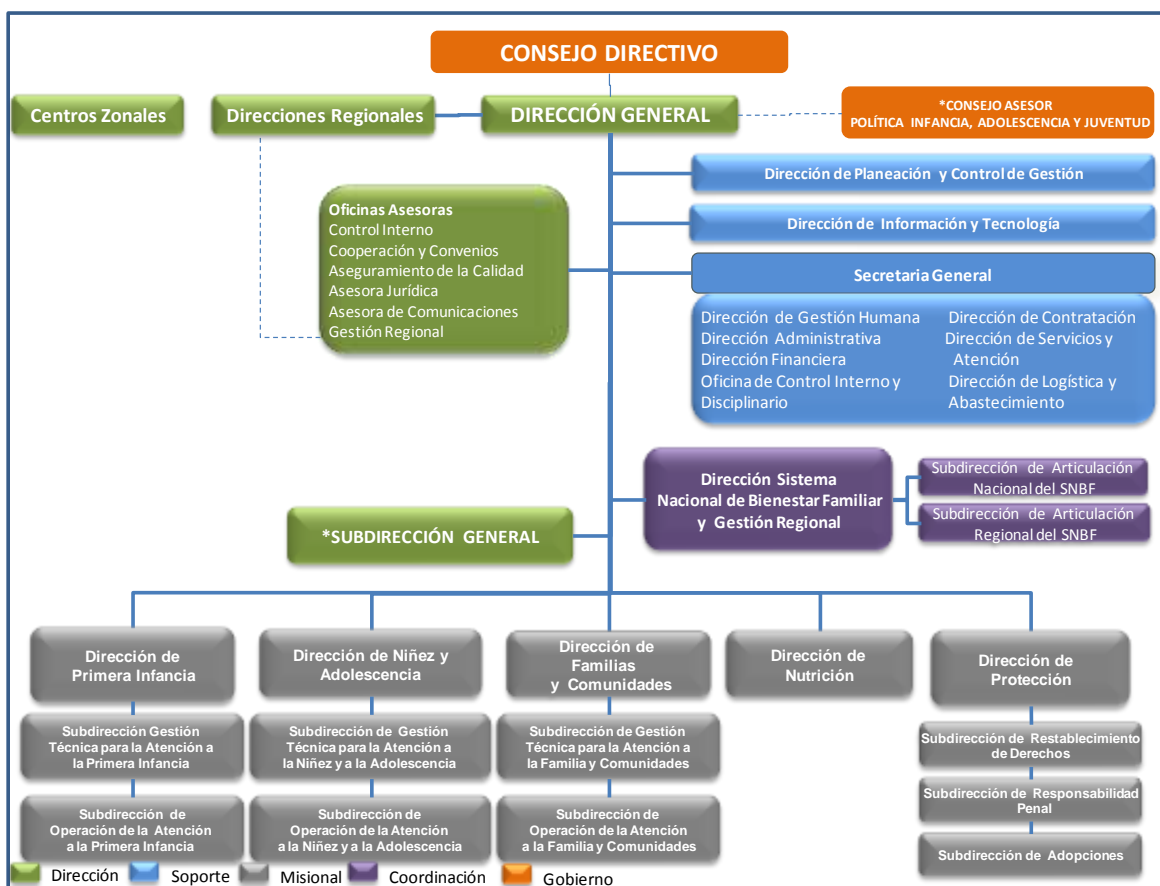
CONSEJO DIRECTIVO

Centros Zonales

Direcciones Regionales

DIRECCIÓN GENERAL

*CONSEJO ASESOR
POLÍTICA INFANCIA, ADOLESCENCIA Y JUVENTUD

Dirección de Planeación y Control de Gestión

Dirección de Información y Tecnología

Oficinas Asesoras
Control Interno
Cooperación y Convenios
Aseguramiento de la Calidad
Asesora Jurídica
Asesora de Comunicaciones
Gestión Regional

Secretaria General

Dirección de Gestión Humana
Dirección Administrativa
Dirección Financiera
Oficina de Control Interno y Disciplinario

Dirección de Contratación
Dirección de Servicios y Atención
Dirección de Logística y Abastecimiento

Dirección Sistema Nacional de Bienestar Familiar y Gestión Regional

Subdirección de Articulación Nacional del SNBF

Subdirección de Articulación Regional del SNBF

*SUBDIRECCIÓN GENERAL

Dirección de Primera Infancia

Subdirección Gestión Técnica para la Atención a la Primera Infancia

Subdirección de Operación de la Atención a la Primera Infancia

Dirección de Niñez y Adolescencia

Subdirección de Gestión Técnica para la Atención a la Niñez y a la Adolescencia

Subdirección de Operación de la Atención a la Niñez y a la Adolescencia

Dirección de Familias y Comunidades

Subdirección de Gestión Técnica para la Atención a la Familia y Comunidades

Subdirección de Operación de la Atención a la Familia y Comunidades

Dirección de Nutrición

Dirección de Protección

Subdirección de Restablecimiento de Derechos

Subdirección de Responsabilidad Penal

Subdirección de Adopciones

Dirección Soporte Misional Coordinación Gobierno